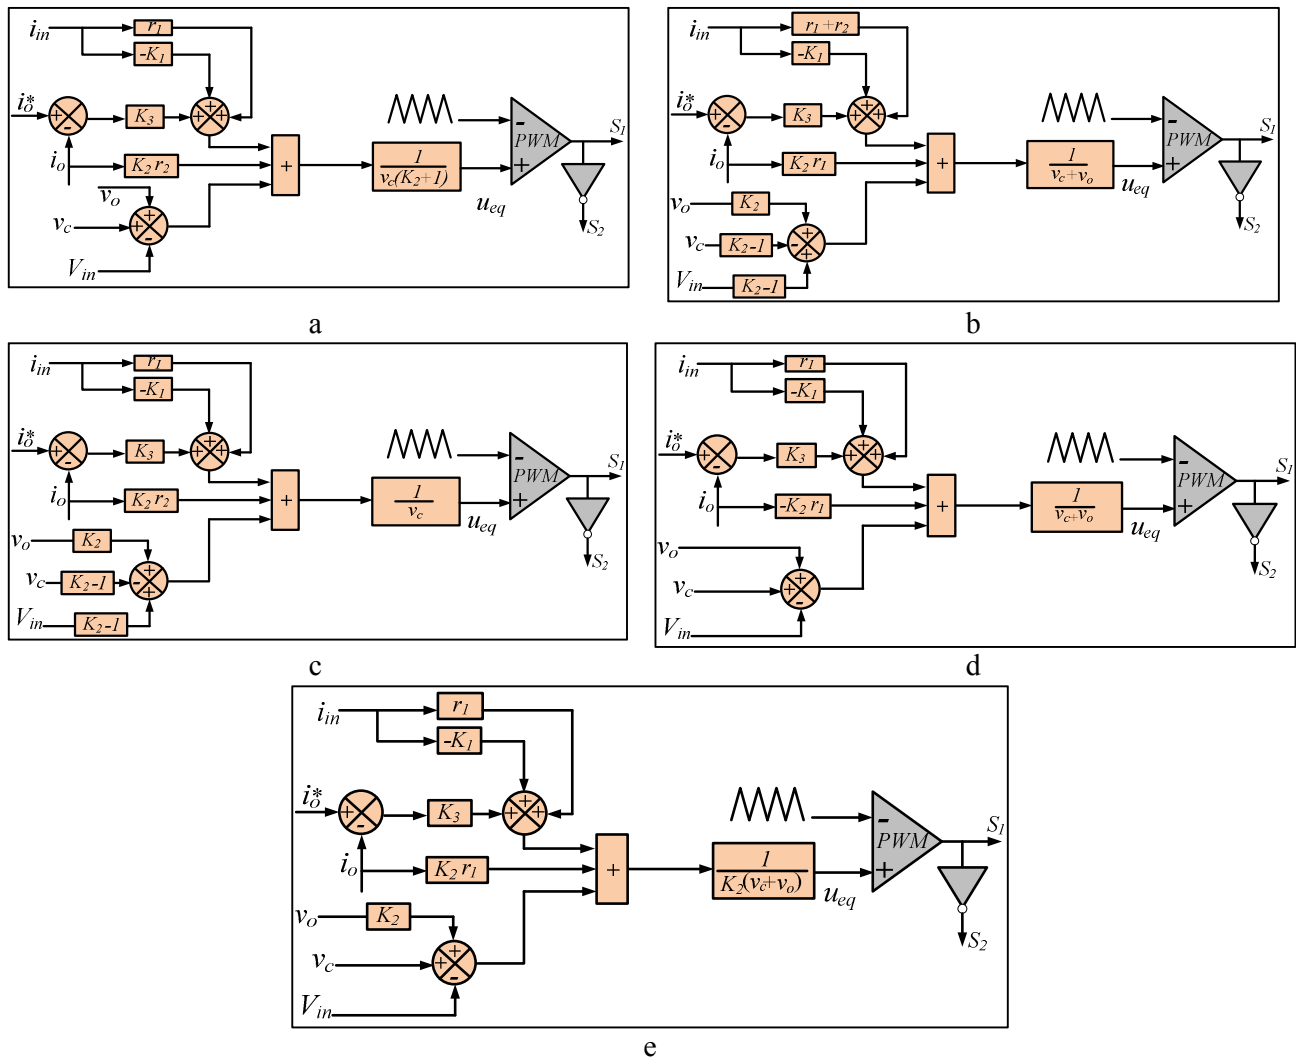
$i_{in}$
$r_1$
$-K_1$
$i_o^*$
$K_3$
$i_o$
$K_2 r_2$
$v_o$
$v_c$
$V_{in}$
+
$\frac{1}{v_c(K_2+1)}$
$u_{eq}$
PWM
$S_1$
$S_2$
a

$i_{in}$
$r_1+r_2$
$-K_1$
$i_o^*$
$K_3$
$i_o$
$K_2 r_1$
$v_o$
$K_2$
$v_c$
$K_2-1$
$V_{in}$
$K_2-1$
+
$\frac{1}{v_c+v_o}$
$u_{eq}$
PWM
$S_1$
$S_2$
b

$i_{in}$
$r_1$
$-K_1$
$i_o^*$
$K_3$
$i_o$
$K_2 r_2$
$v_o$
$K_2$
$v_c$
$K_2-1$
$V_{in}$
$K_2-1$
+
$\frac{1}{v_c}$
$u_{eq}$
PWM
$S_1$
$S_2$
c

$i_{in}$
$r_1$
$-K_1$
$i_o^*$
$K_3$
$i_o$
$-K_2 r_1$
$v_o$
$v_c$
$V_{in}$
+
$\frac{1}{v_c+v_o}$
$u_{eq}$
PWM
$S_1$
$S_2$
d

$i_{in}$
$r_1$
$-K_1$
$i_o^*$
$K_3$
$i_o$
$K_2 r_1$
$v_o$
$K_2$
$v_c$
$V_{in}$
+
$\frac{1}{K_2(v_c+v_o)}$
$u_{eq}$
PWM
$S_1$
$S_2$
e